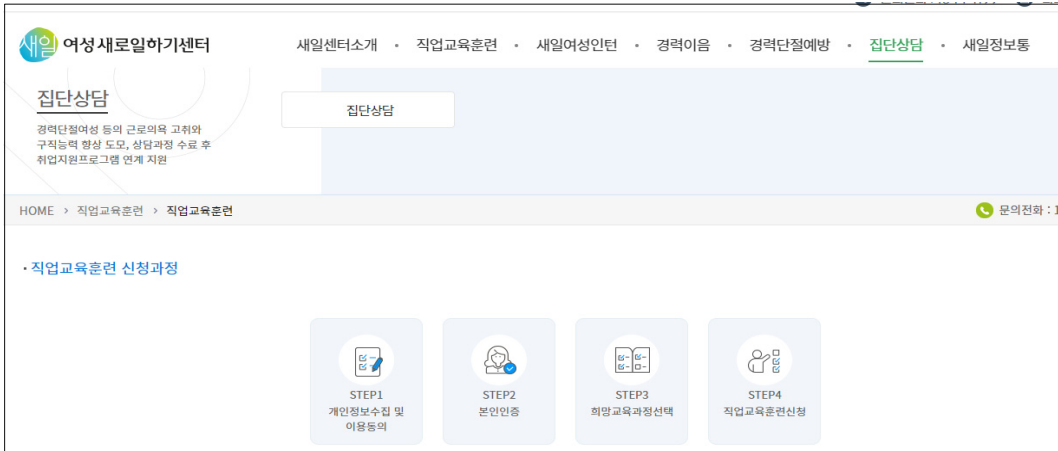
새일 여성새로일하기센터

새일센터소개 · 직업교육훈련 · 새일여성인턴 · 경력이음 · 경력단절예방 · 집단상담 · 새일정보통

집단상담

경력단절여성 등의 근로의욕 고취와 구직능력 향상 도모, 상담과정 수료 후 취업지원프로그램 연계 지원

집단상담

HOME › 직업교육훈련 › 직업교육훈련

문의전화 : 1

· 직업교육훈련 신청과정

STEP1
개인정보수집 및 이용동의

STEP2
본인인증

STEP3
희망교육과정선택

STEP4
직업교육훈련신청